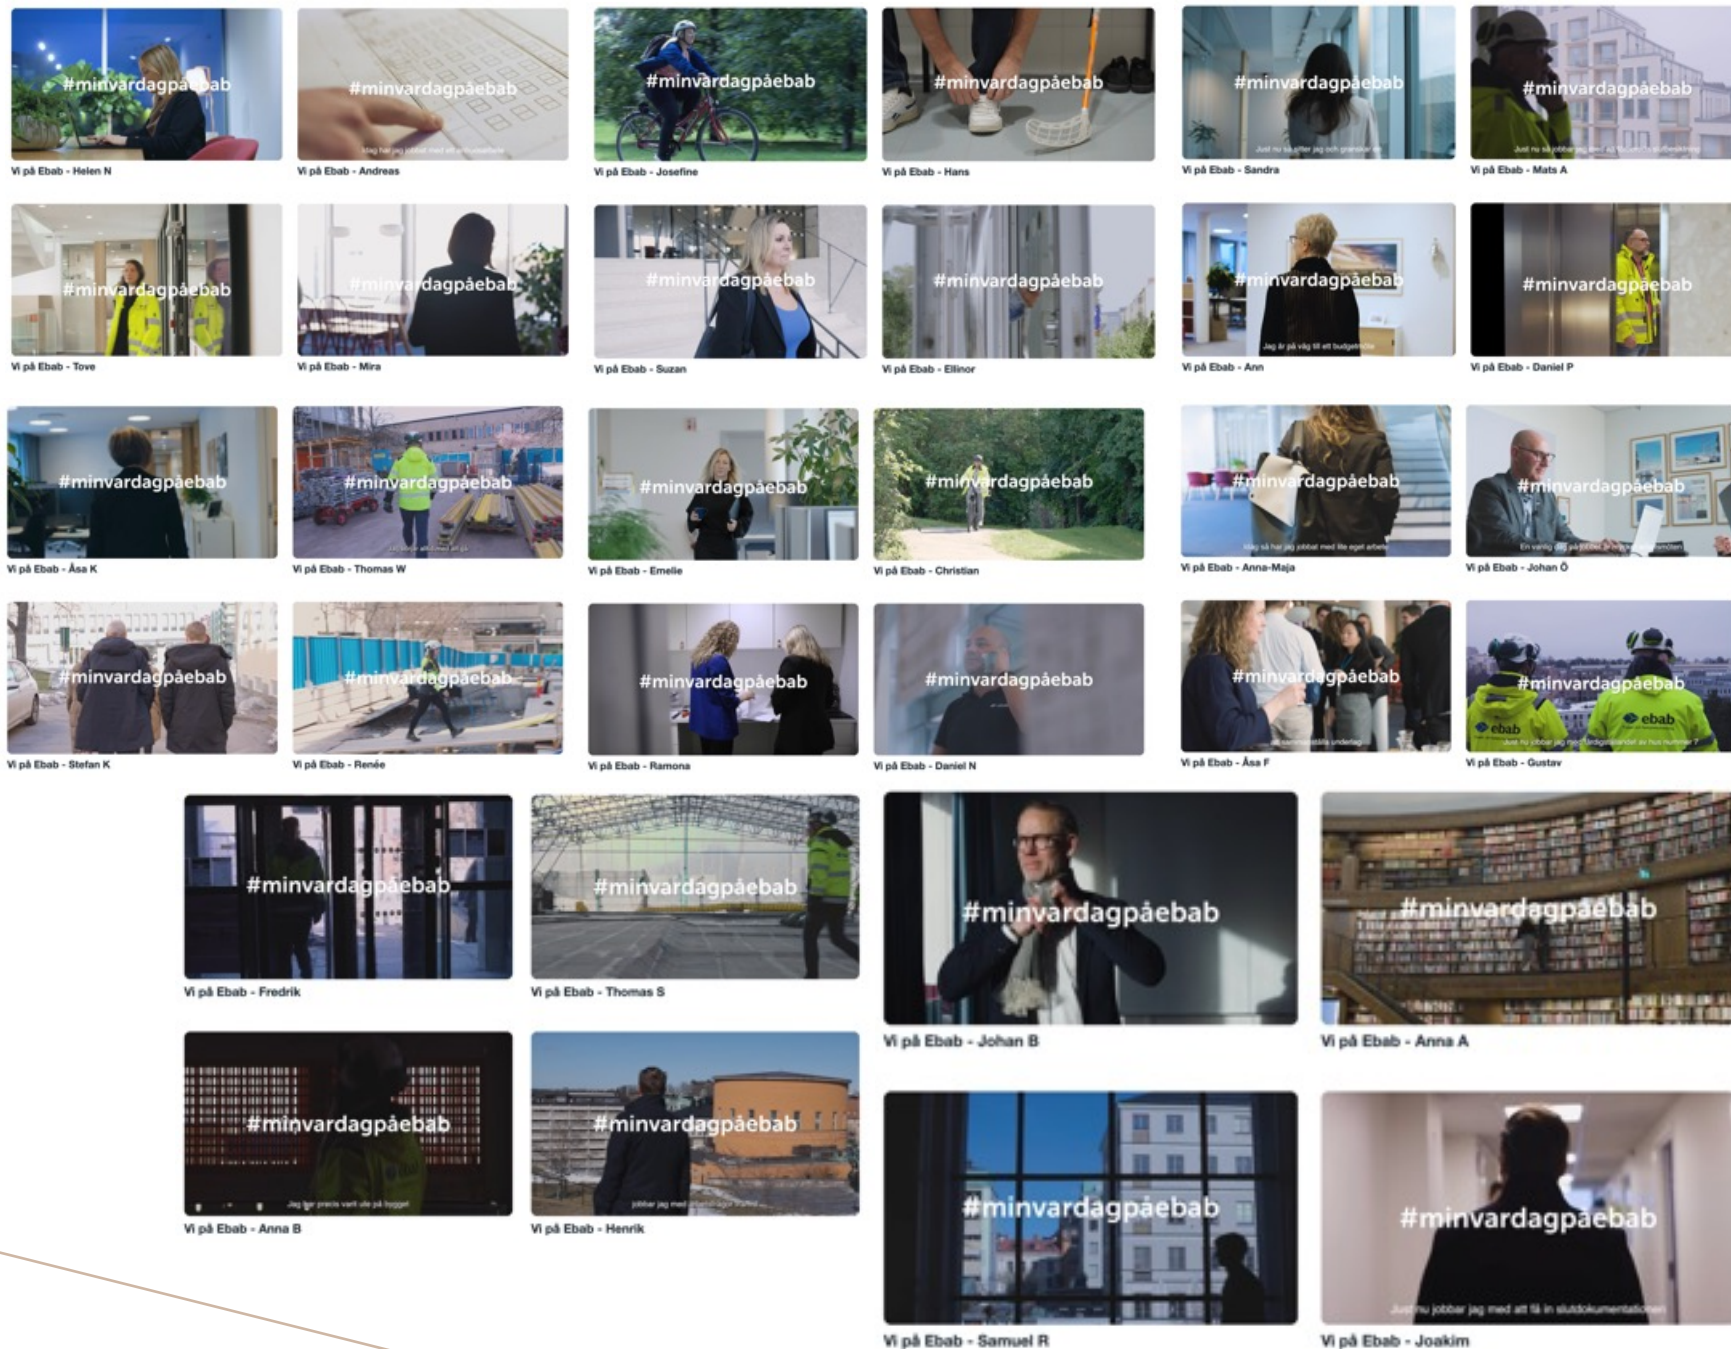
#minvardagpåebab
Vi på Ebab - Helen N

#minvardagpåebab
Idag har jag jobbat med ett arbetsunderlag
Vi på Ebab - Andreas

#minvardagpåebab
Vi på Ebab - Josefine

#minvardagpåebab
Vi på Ebab - Hans

#minvardagpåebab
Just nu sitter jag och granskar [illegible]
Vi på Ebab - Sandra

#minvardagpåebab
Just nu så jobbar jag med att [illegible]
Vi på Ebab - Mats A

#minvardagpåebab
Vi på Ebab - Tove

#minvardagpåebab
Vi på Ebab - Mira

#minvardagpåebab
Vi på Ebab - Suzan

#minvardagpåebab
Vi på Ebab - Ellinor

#minvardagpåebab
Jag är på väg till ett budgetmöte
Vi på Ebab - Ann

#minvardagpåebab
Vi på Ebab - Daniel P

#minvardagpåebab
Vi på Ebab - Åsa K

#minvardagpåebab
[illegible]
Vi på Ebab - Thomas W

#minvardagpåebab
Vi på Ebab - Emelie

#minvardagpåebab
Vi på Ebab - Christian

#minvardagpåebab
Idag så har jag jobbat med lite eget arbete
Vi på Ebab - Anna-Maja

#minvardagpåebab
En vanlig dag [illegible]
Vi på Ebab - Johan Ö

#minvardagpåebab
Vi på Ebab - Stefan K

#minvardagpåebab
Vi på Ebab - Renée

#minvardagpåebab
Vi på Ebab - Ramona

#minvardagpåebab
Vi på Ebab - Daniel N

#minvardagpåebab
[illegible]
Vi på Ebab - Åsa F

#minvardagpåebab
ebab
ebab
Just nu jobbar jag med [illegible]
Vi på Ebab - Gustav

#minvardagpåebab
Vi på Ebab - Fredrik

#minvardagpåebab
Vi på Ebab - Thomas S

#minvardagpåebab
Vi på Ebab - Johan B

#minvardagpåebab
Vi på Ebab - Anna A

#minvardagpåebab
Jag har precis varit ute på bygget
Vi på Ebab - Anna B

#minvardagpåebab
jobbar jag med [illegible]
Vi på Ebab - Henrik

#minvardagpåebab
Vi på Ebab - Samuel R

#minvardagpåebab
Just nu jobbar jag med att ta in slutdokumentationen
Vi på Ebab - Joakim